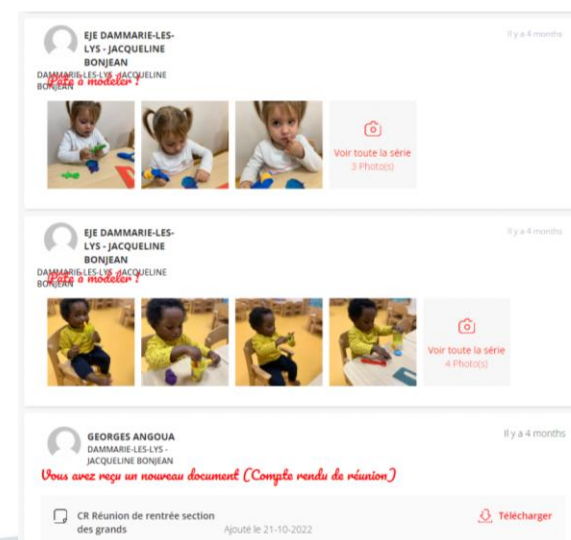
EJE DAMMARIE-LES-LYS - JACQUELINE BONJEAN

Il y a 4 months

DAMMARIE-LES-LYS - JACQUELINE BONJEAN

Pâte à modeler !

Voir toute la série
3 Photo(s)

EJE DAMMARIE-LES-LYS - JACQUELINE BONJEAN

Il y a 4 months

DAMMARIE-LES-LYS - JACQUELINE BONJEAN

Pâte à modeler !

Voir toute la série
4 Photo(s)

GEORGES ANGOUA

Il y a 4 months

DAMMARIE-LES-LYS - JACQUELINE BONJEAN

Vous avez reçu un nouveau document (Compte rendu de réunion)

CR Réunion de rentrée section des grands

Ajouté le 21-10-2022

Télécharger